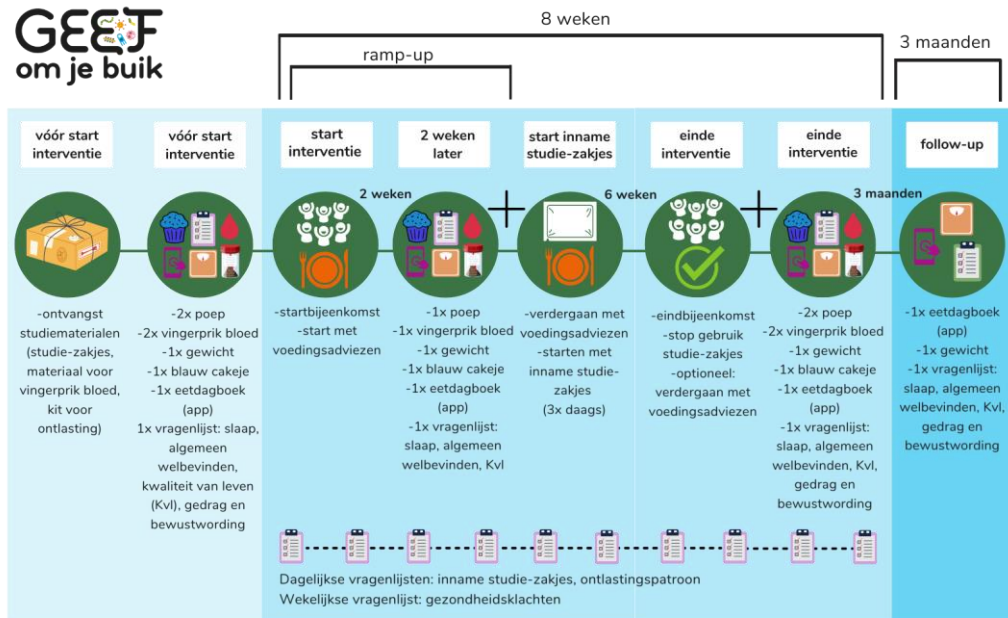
GEEF
om je buik

8 weken

ramp-up

3 maanden

vóór start interventie

vóór start interventie

start interventie

2 weken later

start inname studie-zakjes

einde interventie

einde interventie

follow-up

2 weken

6 weken

3 maanden

-ontvangst studiematerialen (studie-zakjes, materiaal voor vingerprik bloed, kit voor ontlasting)

-2x poep
-2x vingerprik bloed
-1x gewicht
-1x blauw cakeje
-1x eetdagboek (app)
1x vragenlijst: slaap, algemeen welbevinden, kwaliteit van leven (Kvl), gedrag en bewustwording

-startbijeenkomst
-start met voedingsadviezen

-1x poep
-1x vingerprik bloed
-1x gewicht
-1x blauw cakeje
-1x eetdagboek (app)
-1x vragenlijst: slaap, algemeen welbevinden, Kvl

-verdergaan met voedingsadviezen
-starten met inname studie-zakjes (3x daags)

-eindbijeenkomst
-stop gebruik studie-zakjes
-optioneel: verdergaan met voedingsadviezen

-2x poep
-2x vingerprik bloed
-1x gewicht
-1x blauw cakeje
-1x eetdagboek (app)
-1x vragenlijst: slaap, algemeen welbevinden, Kvl, gedrag en bewustwording

-1x eetdagboek (app)
-1x gewicht
-1x vragenlijst: slaap, algemeen welbevinden, Kvl, gedrag en bewustwording

Dagelijkse vragenlijsten: inname studie-zakjes, ontlastingspatroon
Wekelijkse vragenlijst: gezondheidsklachten